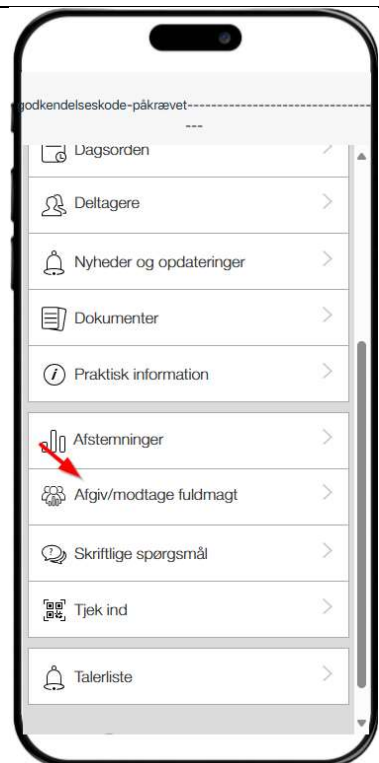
godkendelseskode-påkrævet----------------------------------
---

Dagsorden

Deltagere

Nyheder og opdateringer

Dokumenter

Praktisk information

Afstemninger

Afgiv/modtage fuldmagt

Skriftlige spørgsmål

Tjek ind

Talerliste